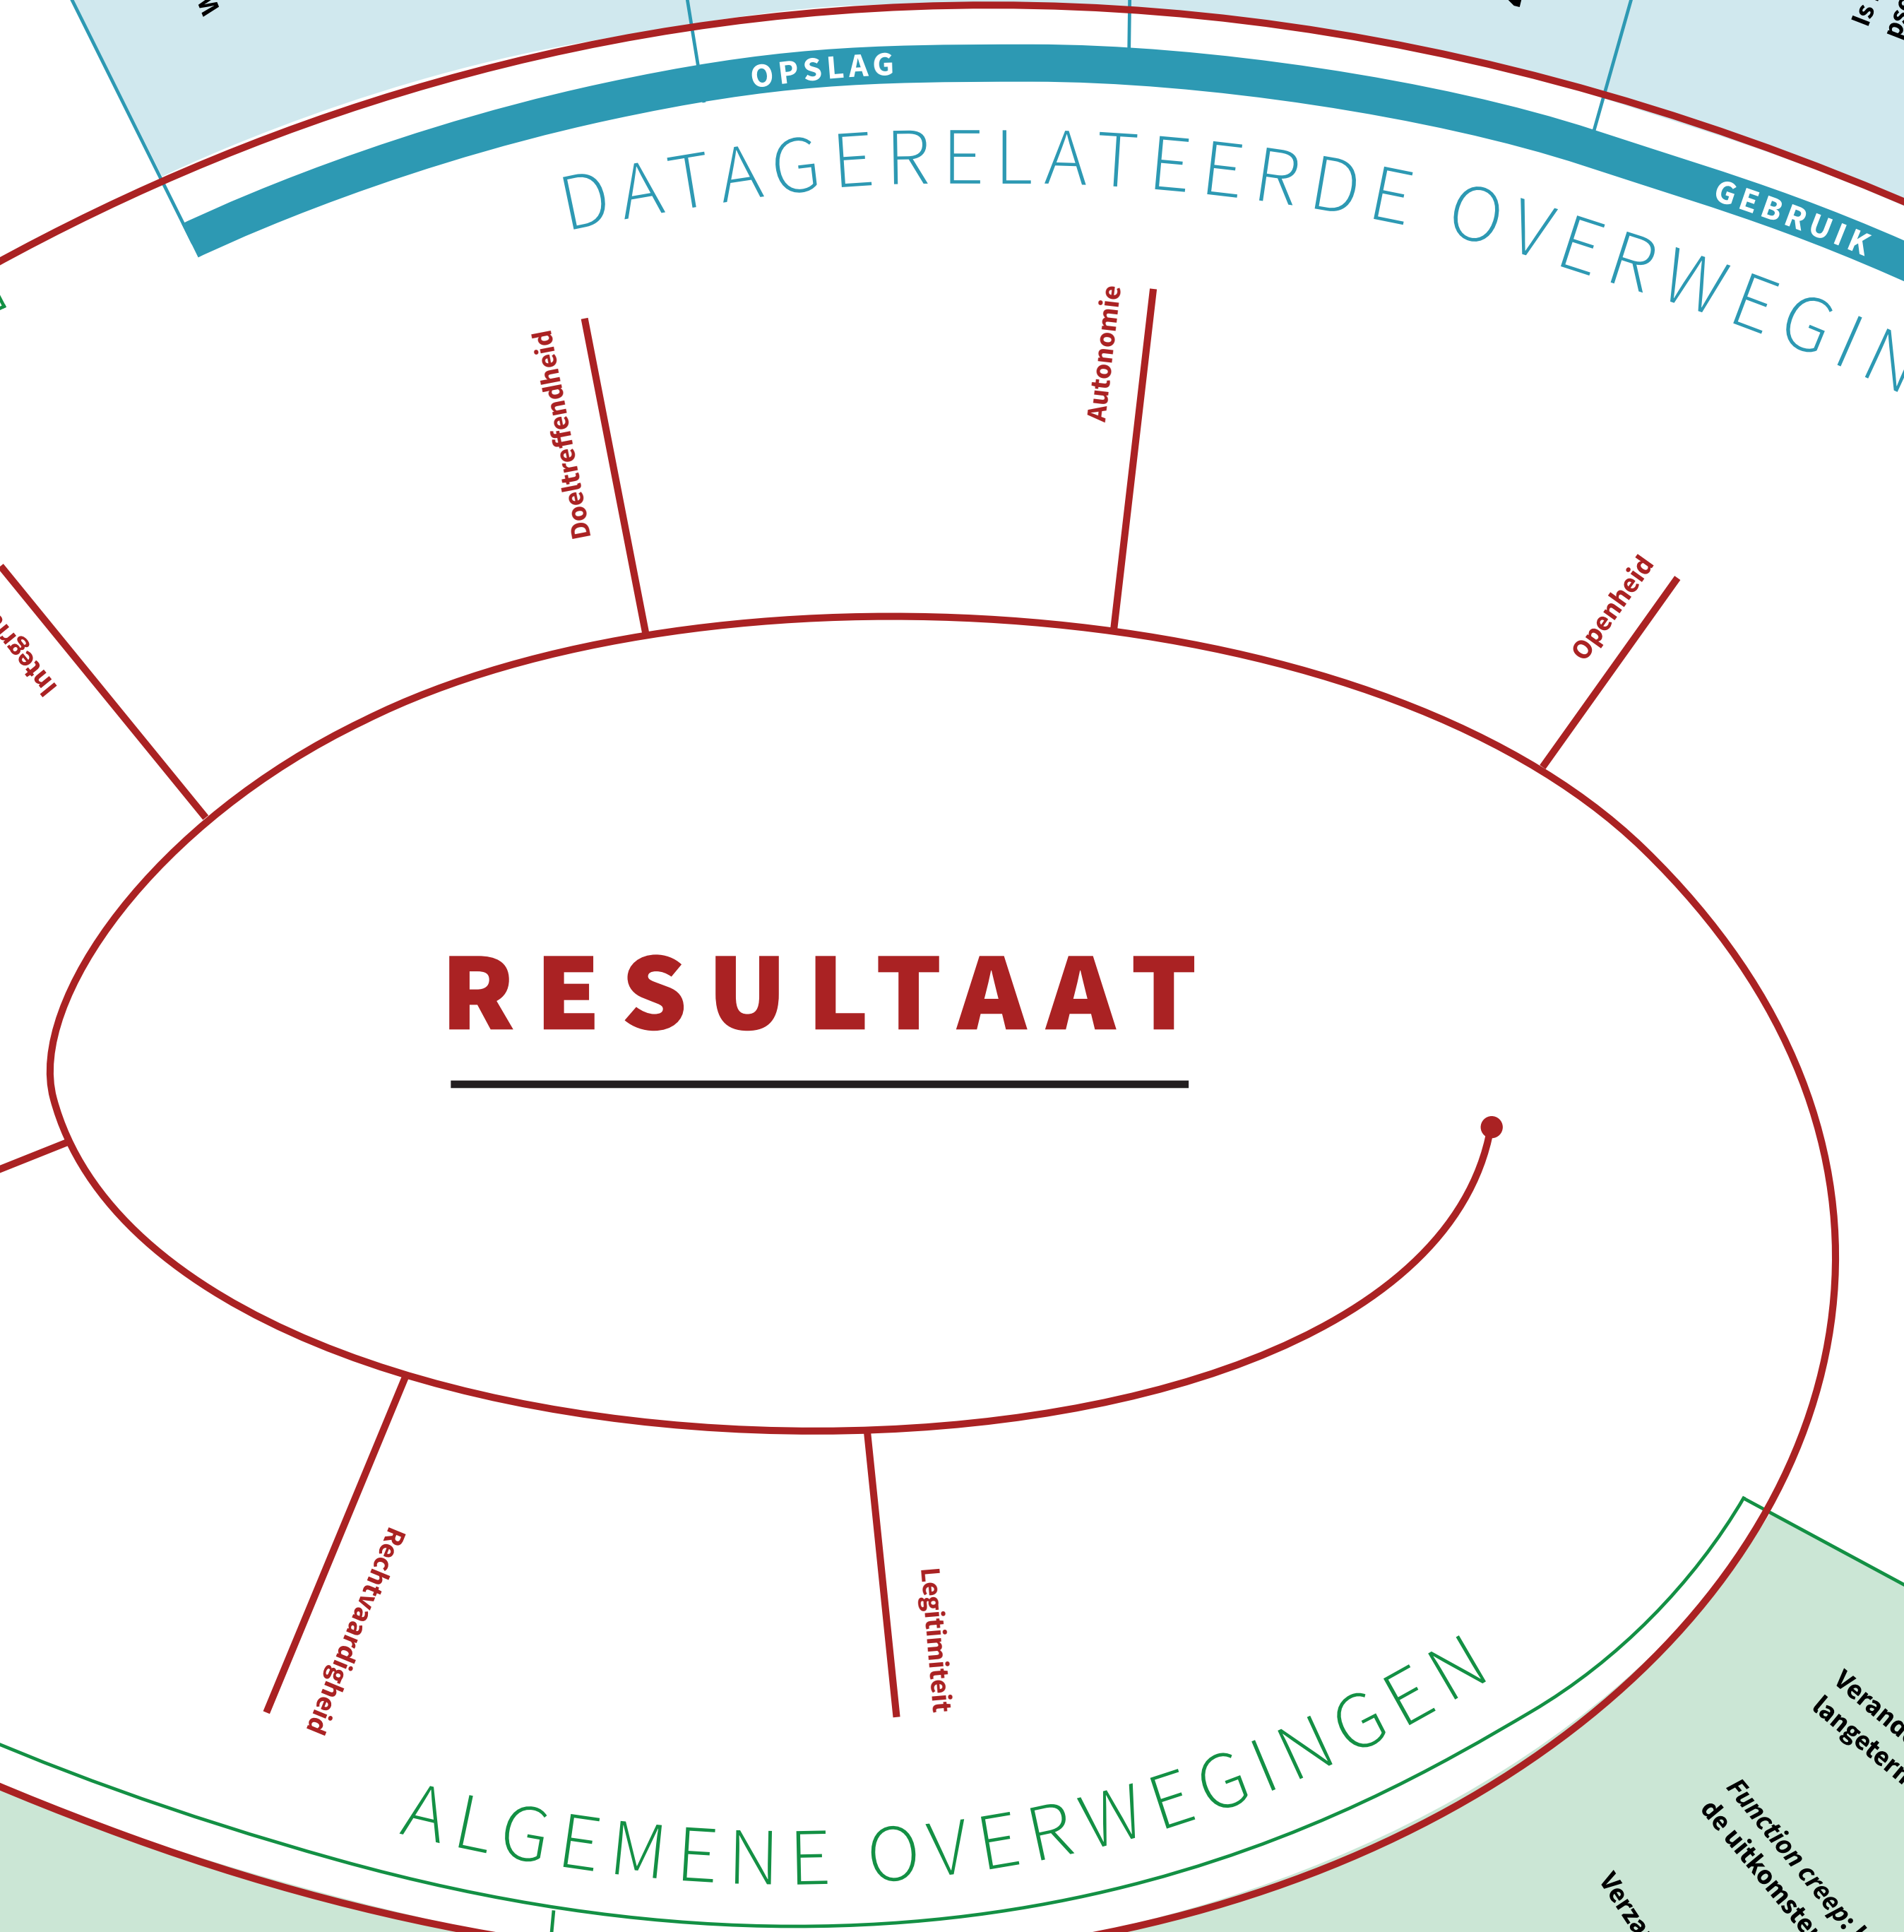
OPSLAG

DATAGERELATEERDE OVERWEGIN

GEBRUIK

Doeltreffendheid

Autonomie

Openheid

Integr

RESULTAAT

Rechtvaardigheid

Legitimiteit

ALGEMENE OVERWEGINGEN

Verand langeterm

Function creep: de uitkomste

Verza

Is ps